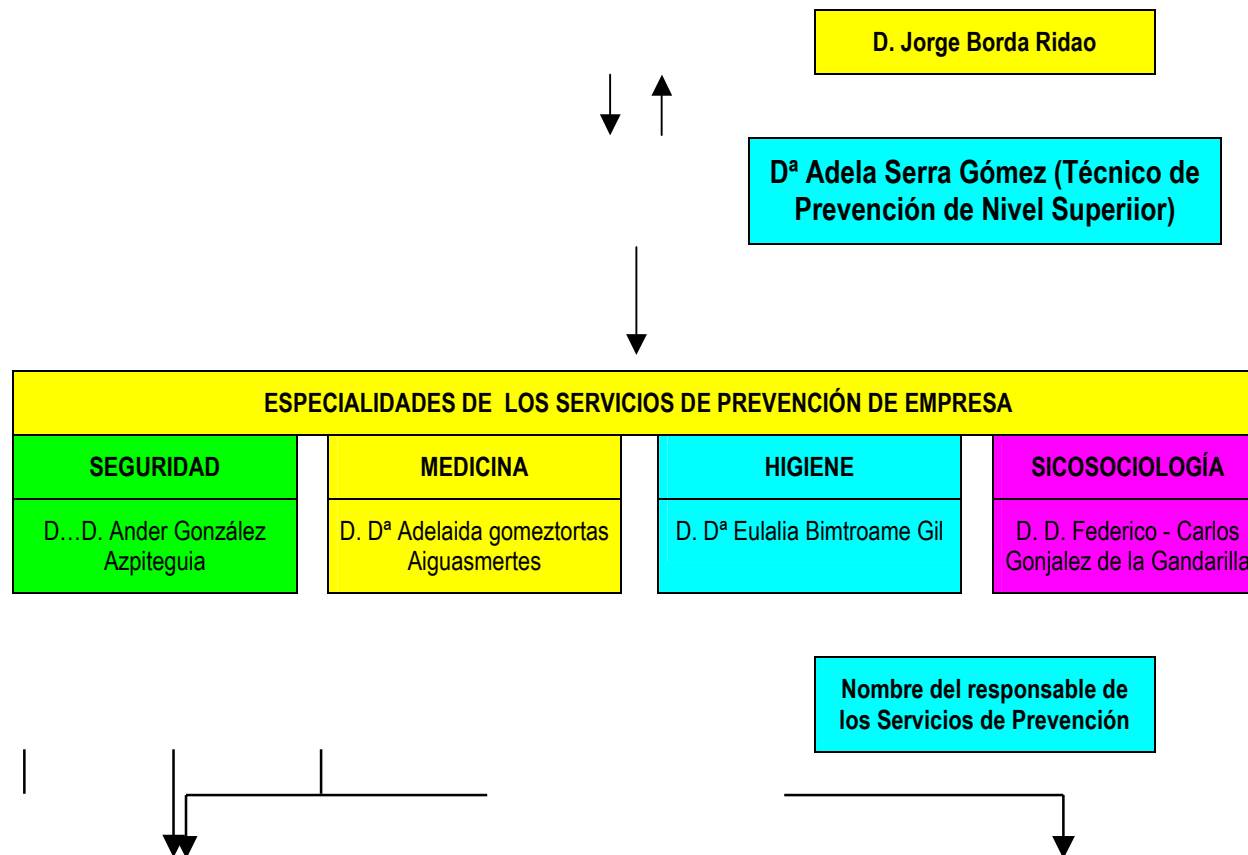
D. Jorge Borda Ridao

Dª Adela Serra Gómez (Técnico de Prevención de Nivel Superiior)

ESPECIALIDADES DE LOS SERVICIOS DE PREVENCIÓN DE EMPRESA

| SEGURIDAD | MEDICINA | HIGIENE | SICOSOCIOLOGÍA |
|---|---|---|---|
| D…D. Ander González Azpiteguia | D. Dª Adelaida gomeztortas Aiguasmertes | D. Dª Eulalia Bimtroame Gil | D. D. Federico - Carlos Gonjalez de la Gandarilla |

Nombre del responsable de los Servicios de Prevención